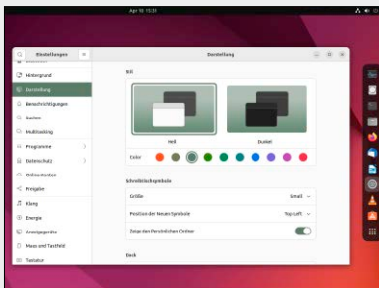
Apr 16 15:31

Einstellungen

Darstellung

Hintergrund

Darstellung

Benachrichtigungen

Suchen

Multitasking

Programme

Datenschutz

Online-Konten

Freigabe

Klang

Energie

Anzeigegeräte

Maus und Tastfeld

Tastatur

Stil

Hell

Dunkel

Color

Schreibtischsymbole

Größe

Small

Position der Neuen Symbole

Top Left

Zeige den Persönlichen Ordner

Dock